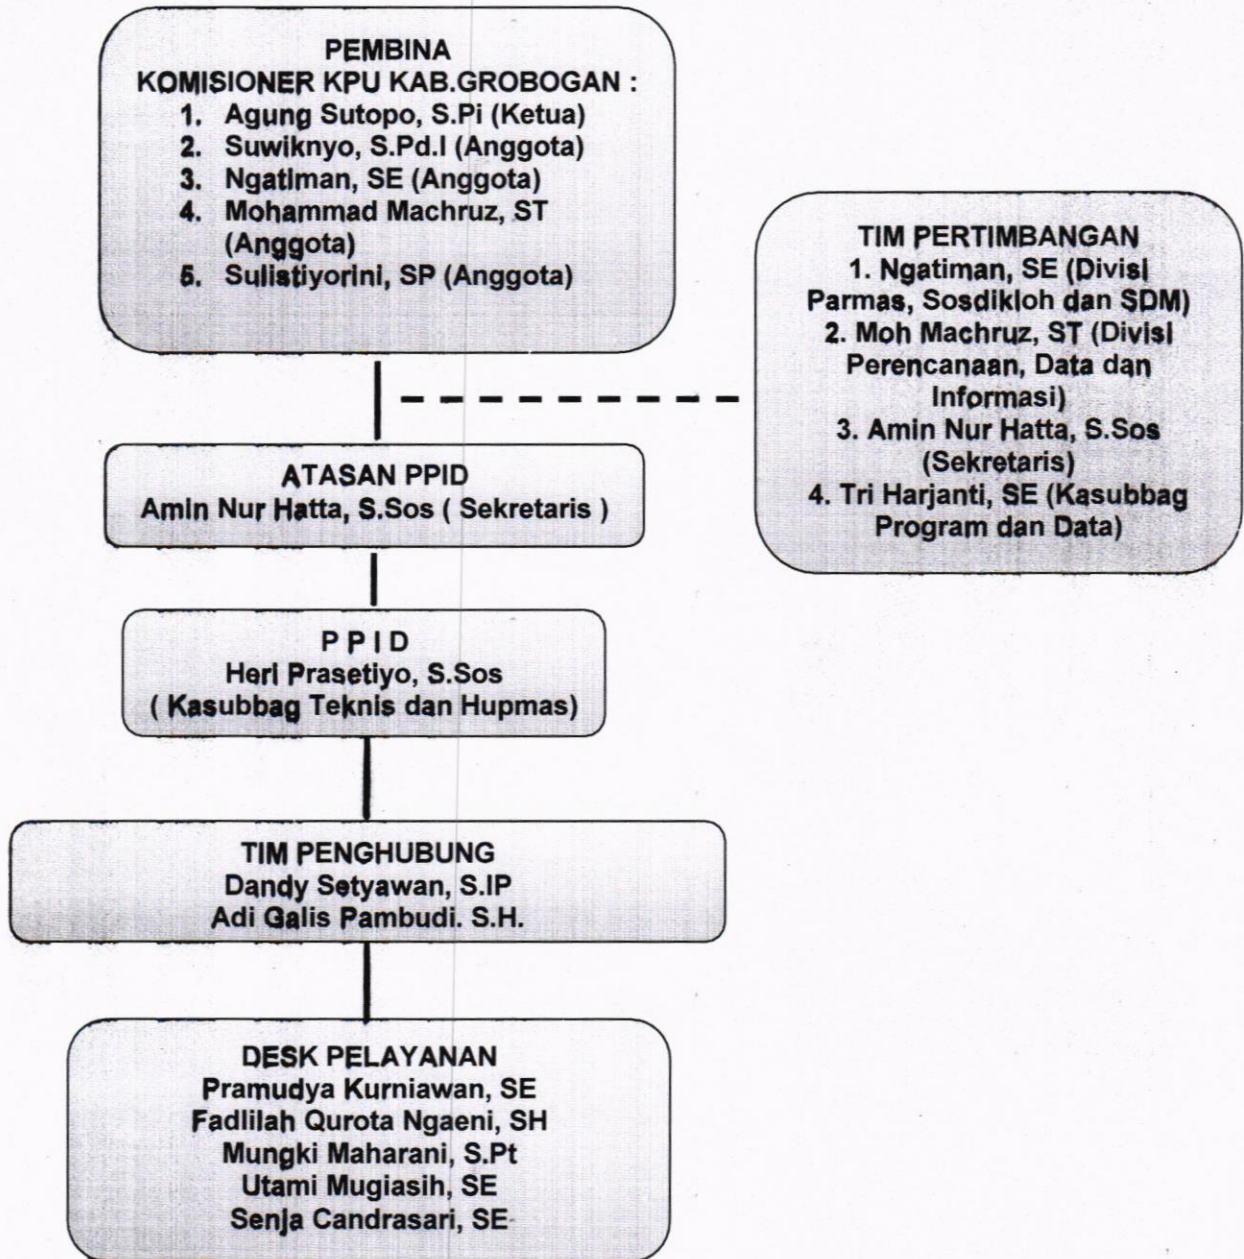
PEMBINA
KOMISIONER KPU KAB.GROBOGAN :
1. Agung Sutopo, S.Pi (Ketua)
2. Suwiknyo, S.Pd.I (Anggota)
3. Ngatiman, SE (Anggota)
4. Mohammad Machruz, ST (Anggota)
5. Sulistiyorini, SP (Anggota)

TIM PERTIMBANGAN
1. Ngatiman, SE (Divisi Parmas, Sosdikloh dan SDM)
2. Moh Machruz, ST (Divisi Perencanaan, Data dan Informasi)
3. Amin Nur Hatta, S.Sos (Sekretaris)
4. Tri Harjanti, SE (Kasubbag Program dan Data)

ATASAN PPID
Amin Nur Hatta, S.Sos ( Sekretaris )

P P I D
Heri Prasetiyo, S.Sos
( Kasubbag Teknis dan Hupmas)

TIM PENGHUBUNG
Dandy Setyawan, S.IP
Adi Galis Pambudi. S.H.

DESK PELAYANAN
Pramudya Kurniawan, SE
Fadlilah Qurota Ngaeni, SH
Mungki Maharani, S.Pt
Utami Mugiasih, SE
Senja Candrasari, SE